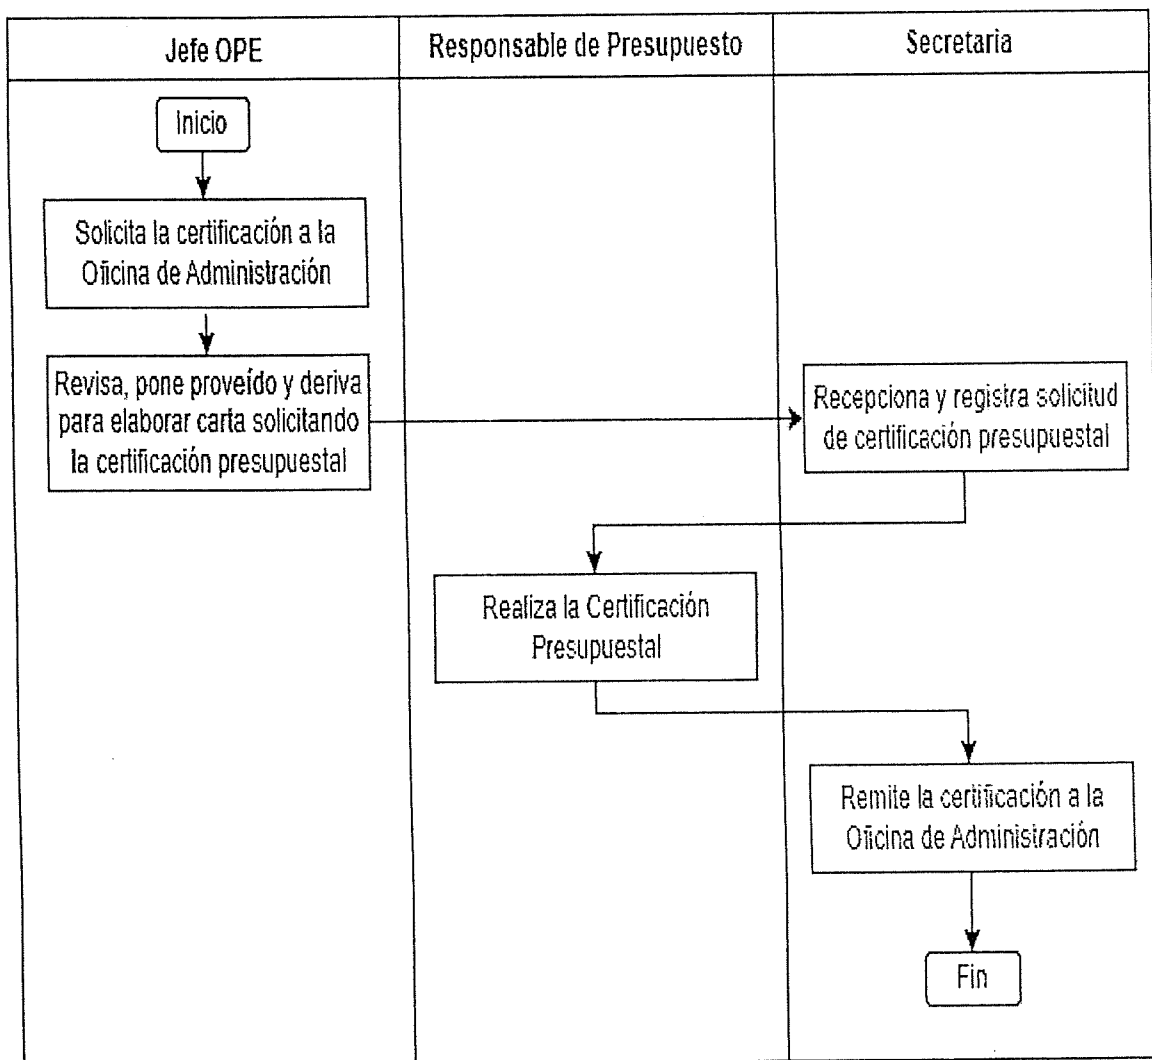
Jefe OPE

Responsable de Presupuesto

Secretaria

Inicio

Solicita la certificación a la Oficina de Administración

Revisa, pone proveído y deriva para elaborar carta solicitando la certificación presupuestal

Recepciona y registra solicitud de certificación presupuestal

Realiza la Certificación Presupuestal

Remite la certificación a la Oficina de Administración

Fin